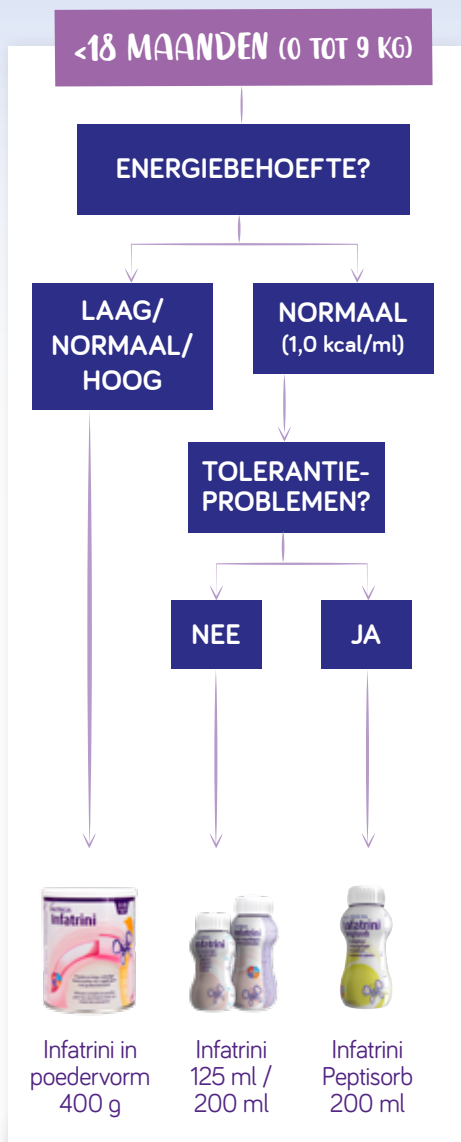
<18 MAANDEN (0 TOT 9 KG)

ENERGIEBEHOEFTE?

LAAG/ NORMAAL/ HOOG

NORMAAL (1,0 kcal/ml)

TOLERANTIEPROBLEMEN?

NEE

JA

Infatrini

Infatrini

Infatrini

Infatrini in poedervorm 400 g

Infatrini 125 ml / 200 ml

Infatrini Peptisorb 200 ml